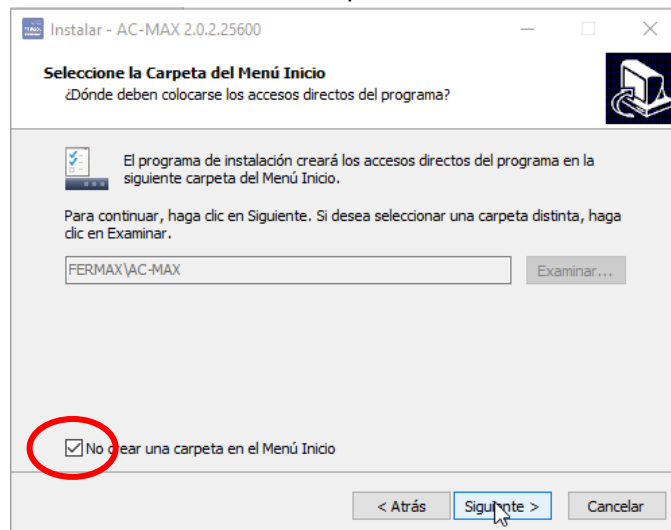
Instalar - AC-MAX 2.0.2.25600

Seleccione la Carpeta del Menú Inicio
¿Dónde deben colocarse los accesos directos del programa?

El programa de instalación creará los accesos directos del programa en la siguiente carpeta del Menú Inicio.

Para continuar, haga clic en Siguiente. Si desea seleccionar una carpeta distinta, haga clic en Examinar.

FERMAX\AC-MAX

Examinar...

No crear una carpeta en el Menú Inicio

< Atrás

Siguiente >

Cancelar